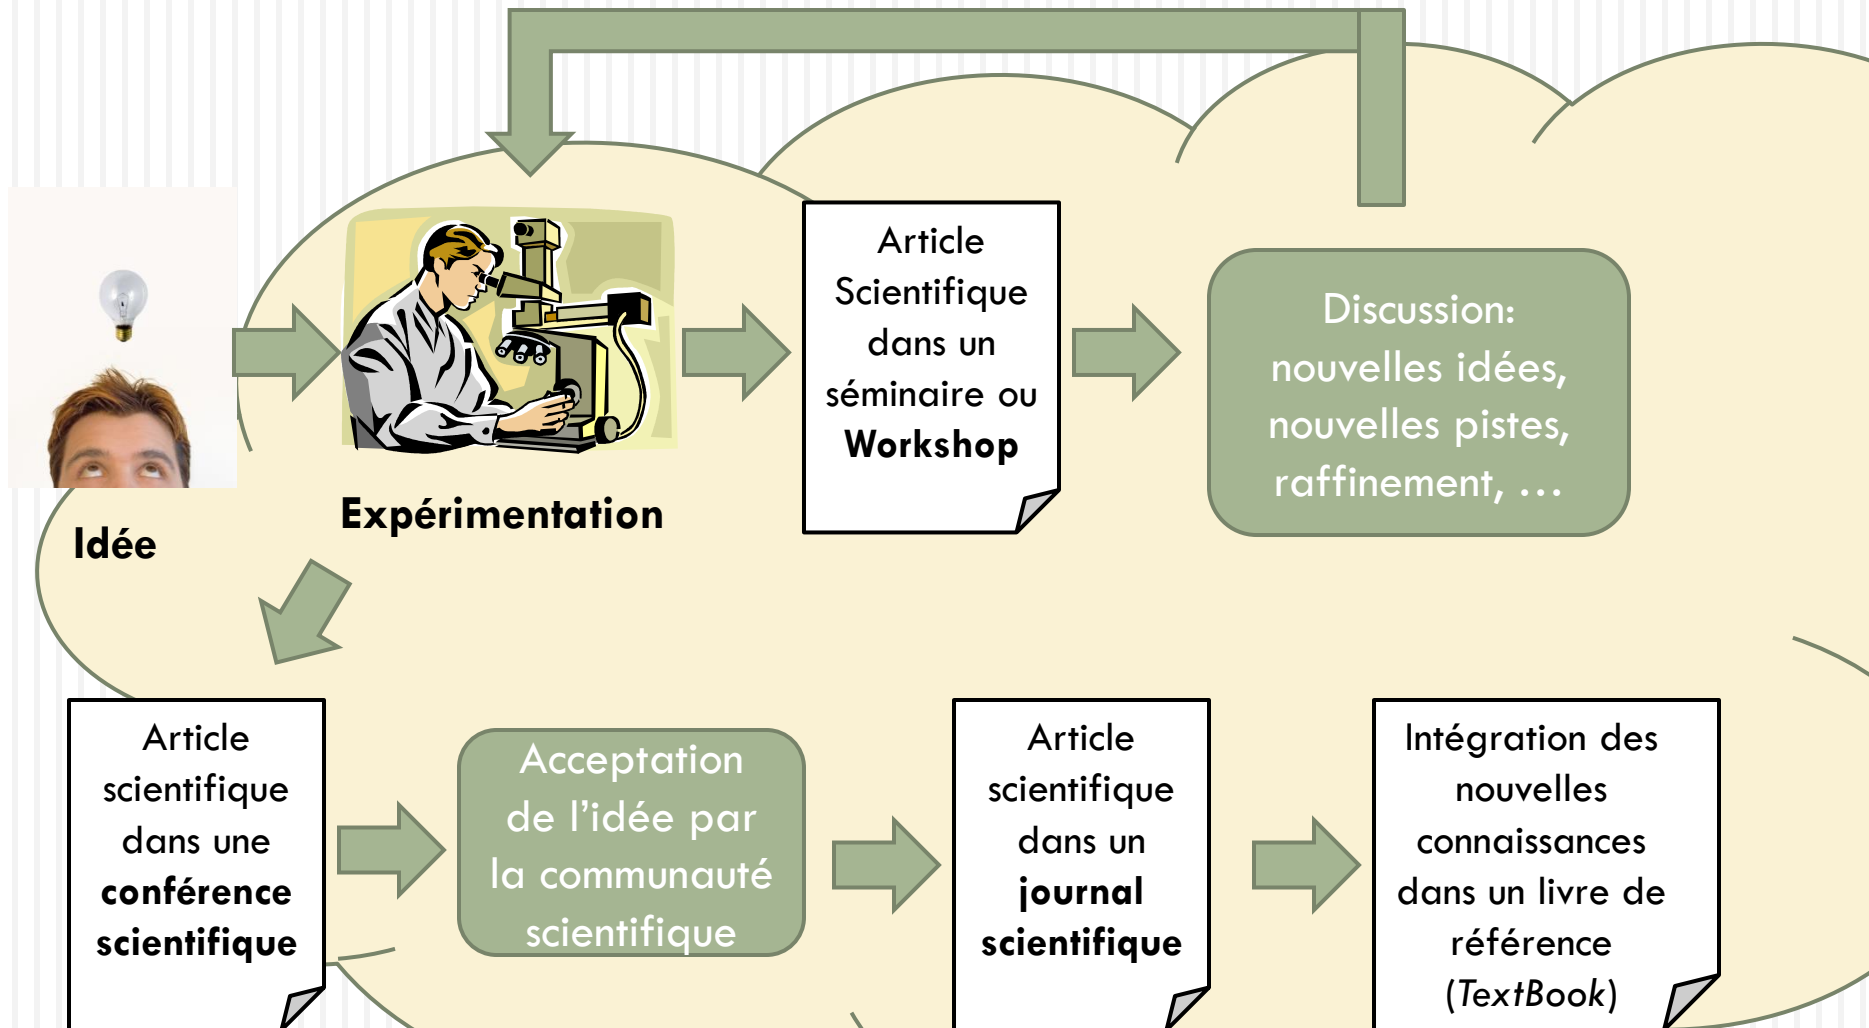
Idée

Expérimentation

Article Scientifique dans un séminaire ou **Workshop**

Discussion: nouvelles idées, nouvelles pistes, raffinement, …

Article scientifique dans une **conférence scientifique**

Acceptation de l'idée par la communauté scientifique

Article scientifique dans un **journal scientifique**

Intégration des nouvelles connaissances dans un livre de référence (*TextBook*)